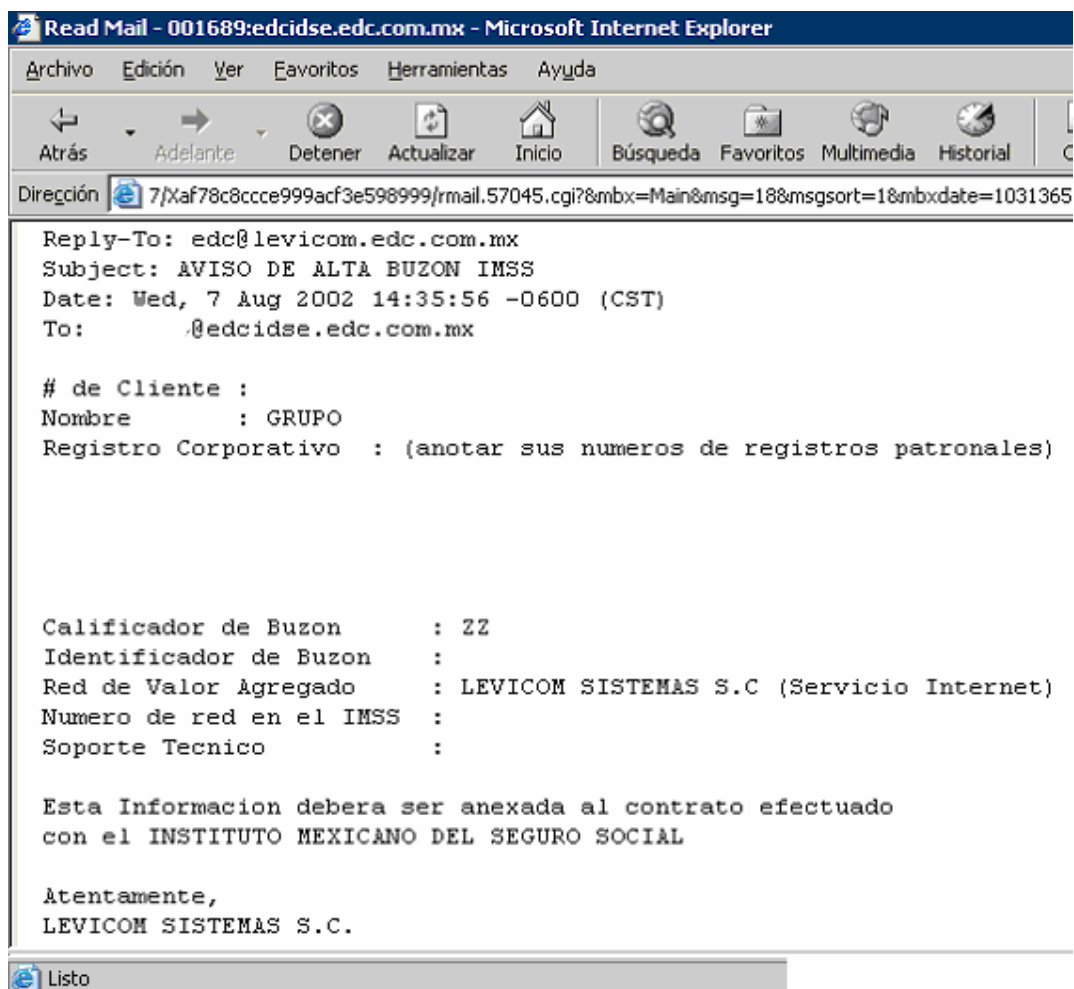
Read Mail - 001689:edcidse.edc.com.mx - Microsoft Internet Explorer

Archivo Edición Ver Favoritos Herramientas Ayuda

Atrás Adelante Detener Actualizar Inicio Búsqueda Favoritos Multimedia Historial C

Dirección 7/Xaf78c8ccce999acf3e598999/rmail.57045.cgi?&mbx=Main&msg=188&msgsort=18&mbxdate=1031365

Reply-To: edc@levicom.edc.com.mx
Subject: AVISO DE ALTA BUZON IMSS
Date: Wed, 7 Aug 2002 14:35:56 -0600 (CST)
To: @edcidse.edc.com.mx

# de Cliente :
Nombre : GRUPO
Registro Corporativo : (anotar sus numeros de registros patronales)

Calificador de Buzon : ZZ
Identificador de Buzon :
Red de Valor Agregado : LEVICOM SISTEMAS S.C (Servicio Internet)
Numero de red en el IMSS :
Soporte Tecnico :

Esta Informacion debera ser anexada al contrato efectuado
con el INSTITUTO MEXICANO DEL SEGURO SOCIAL

Atentamente,
LEVICOM SISTEMAS S.C.

Listo